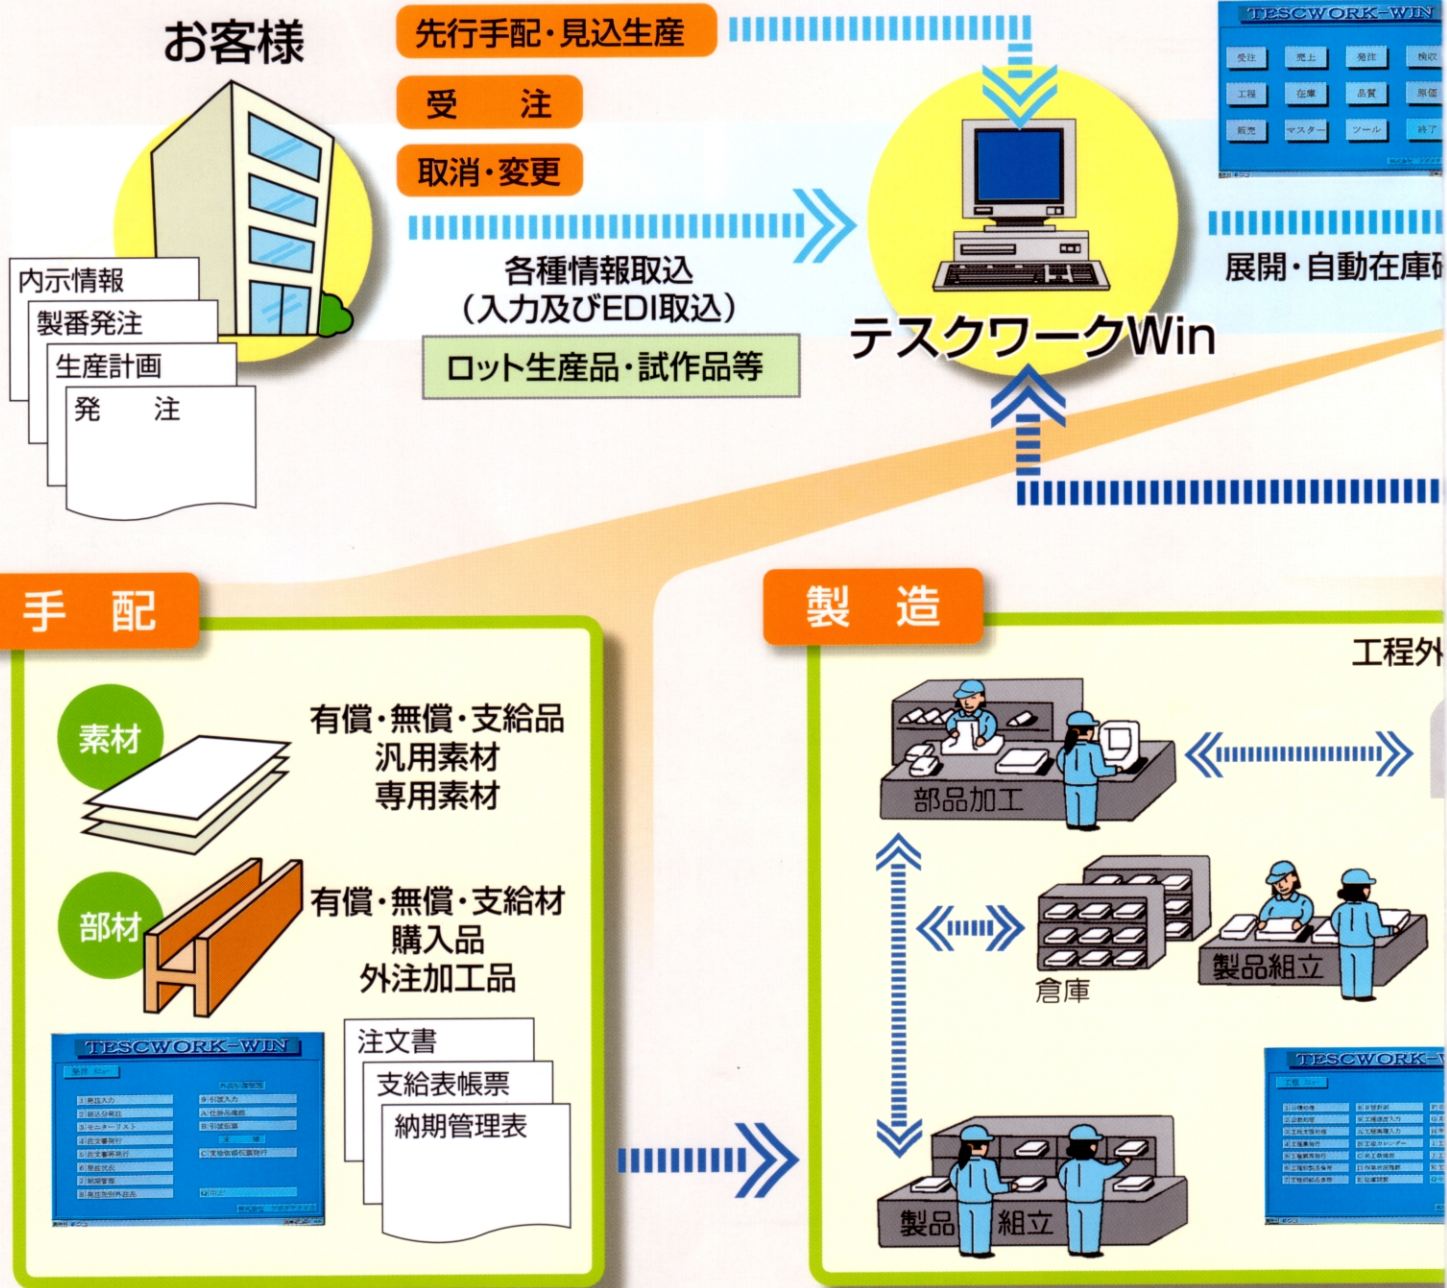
お客様

先行手配・見込生産

受　注

取消・変更

内示情報

製番発注

生産計画

発　注

各種情報取込
（入力及びEDI取込）

ロット生産品・試作品等

テスクワークWin

TESCWORK-WIN

受注　売上　発注　検収
工程　在庫　品質　原価
販売　マスター　ツール　終了

展開・自動在庫確

手　配

素材

有償・無償・支給品
汎用素材
専用素材

部材

有償・無償・支給材
購入品
外注加工品

TESCWORK-WIN

注文書

支給表帳票

納期管理表

製　造

工程外

部品加工

倉庫

製品組立

製品　組立

TESCWORK-W